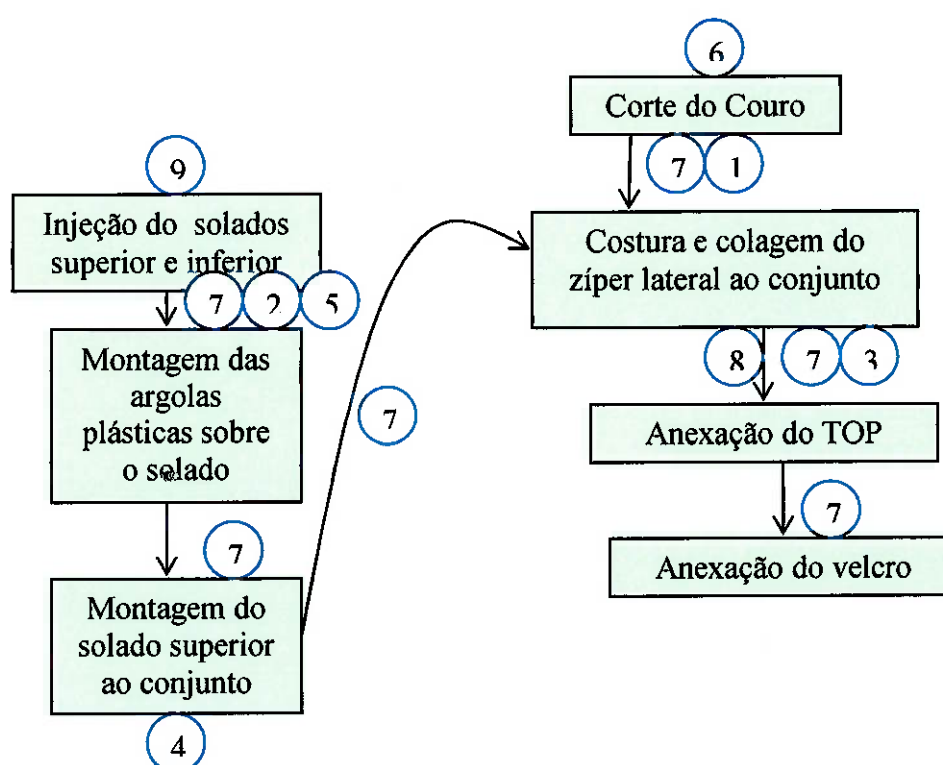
9

Injeção do solados superior e inferior

7 2 5

Montagem das argolas plásticas sobre o selado

7

Montagem do solado superior ao conjunto

4

7

6

Corte do Couro

7 1

Costura e colagem do zíper lateral ao conjunto

8 7 3

Anexação do TOP

7

Anexação do velcro